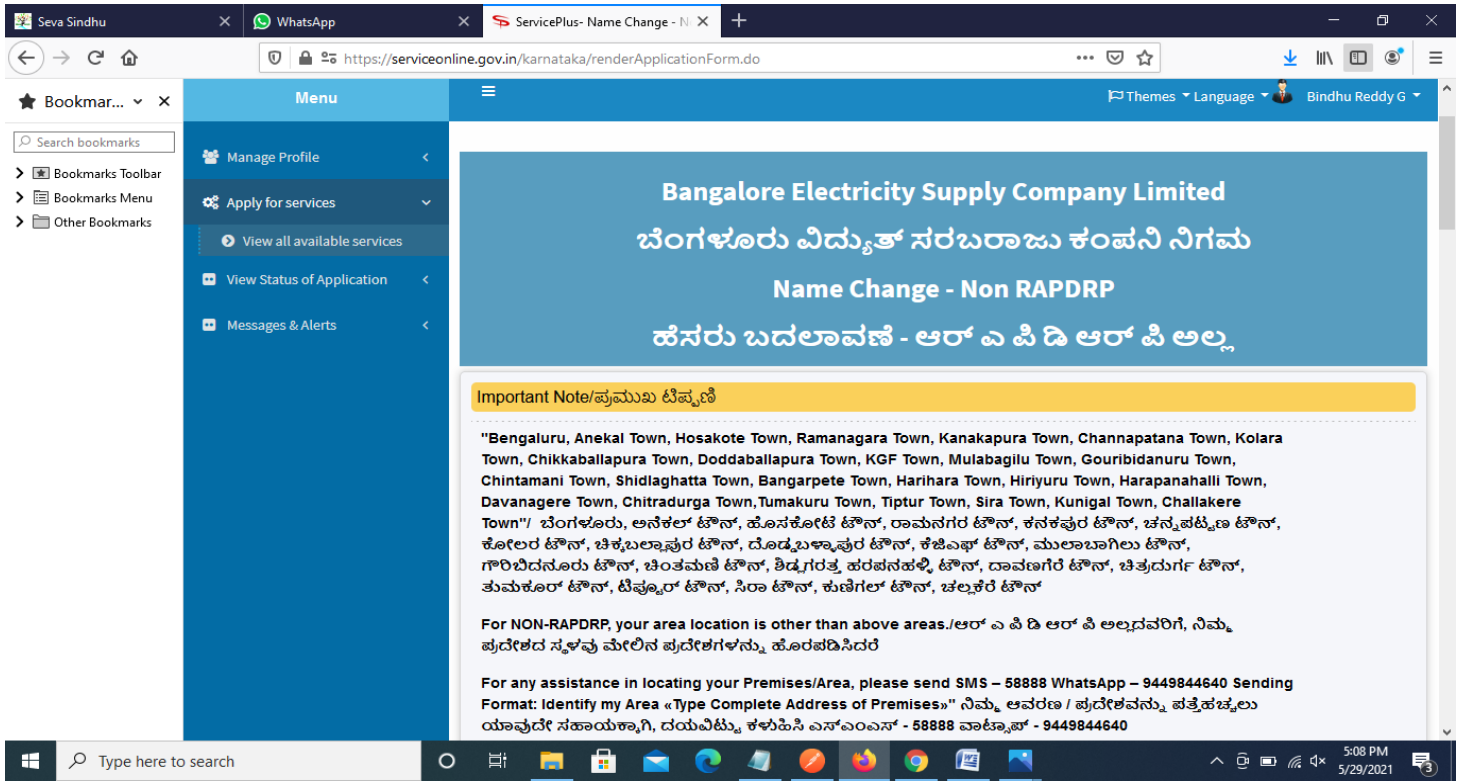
Seva Sindhu
WhatsApp
ServicePlus- Name Change - N
https://serviceonline.gov.in/karnataka/renderApplicationForm.do

Bookmar...
Search bookmarks
Bookmarks Toolbar
Bookmarks Menu
Other Bookmarks

Menu
Themes Language Bindhu Reddy G
Manage Profile
Apply for services
View all available services
View Status of Application
Messages & Alerts

Bangalore Electricity Supply Company Limited
ಬೆಂಗಳೂರು ವಿದ್ಯುತ್ ಸರಬರಾಜು ಕಂಪನಿ ನಿಗಮ
Name Change - Non RAPDRP
ಹೆಸರು ಬದಲಾವಣೆ - ಆರ್ ಎ ಪಿ ಡಿ ಆರ್ ಪಿ ಅಲ್ಲ

Important Note/ಪ್ರಮುಖ ಟಿಪ್ಪಣಿ

"Bengaluru, Anekal Town, Hosakote Town, Ramanagara Town, Kanakapura Town, Channapatana Town, Kolara Town, Chikkaballapura Town, Doddaballapura Town, KGF Town, Mulabagilu Town, Gouribidanuru Town, Chintamani Town, Shidlaghatta Town, Bangarpete Town, Harihara Town, Hiriyuru Town, Harapanahalli Town, Davanagere Town, Chitradurga Town,Tumakuru Town, Tiptur Town, Sira Town, Kunigal Town, Challakere Town"/ ಬೆಂಗಳೂರು, ಅನೇಕಲ್ ಟೌನ್, ಹೊಸಕೋಟೆ ಟೌನ್, ರಾಮನಗರ ಟೌನ್, ಕನಕಪುರ ಟೌನ್, ಚನ್ನಪಟ್ಟಣ ಟೌನ್, ಕೋಲಾರ ಟೌನ್, ಚಿಕ್ಕಬಲ್ಲಾಪುರ ಟೌನ್, ದೊಡ್ಡಬಳ್ಳಾಪುರ ಟೌನ್, ಕೆಜಿಎಫ್ ಟೌನ್, ಮುಲಬಾಗಿಲು ಟೌನ್, ಗೌರಿಬಿದನೂರು ಟೌನ್, ಚಿಂತಮಣಿ ಟೌನ್, ಶಿಡ್ಲಘಟ್ಟ ಹರಪನಹಳ್ಳಿ ಟೌನ್, ದಾವಣಗೆರೆ ಟೌನ್, ಚಿತ್ರದುರ್ಗ ಟೌನ್, ತುಮಕೂರ್ ಟೌನ್, ಟಿಪ್ತೂರ್ ಟೌನ್, ಸಿರಾ ಟೌನ್, ಕುಣಿಗಲ್ ಟೌನ್, ಚಲ್ಲಕೆರೆ ಟೌನ್

For NON-RAPDRP, your area location is other than above areas./ಆರ್ ಎ ಪಿ ಡಿ ಆರ್ ಪಿ ಅಲ್ಲದವರಿಗೆ, ನಿಮ್ಮ ಪ್ರದೇಶದ ಸ್ಥಳವು ಮೇಲಿನ ಪ್ರದೇಶಗಳನ್ನು ಹೊರಪಡಿಸಿದರೆ

For any assistance in locating your Premises/Area, please send SMS – 58888 WhatsApp – 9449844640 Sending Format: Identify my Area «Type Complete Address of Premises»" ನಿಮ್ಮ ಆವರಣ / ಪ್ರದೇಶವನ್ನು ಪತ್ತೆಹಚ್ಚಲು ಯಾವುದೇ ಸಹಾಯಕ್ಕಾಗಿ, ದಯವಿಟ್ಟು ಕಳುಹಿಸಿ ಎಸ್ಎಂಎಸ್ - 58888 ವಾಟ್ಸಾಪ್ - 9449844640

Type here to search
5:08 PM
5/29/2021
3